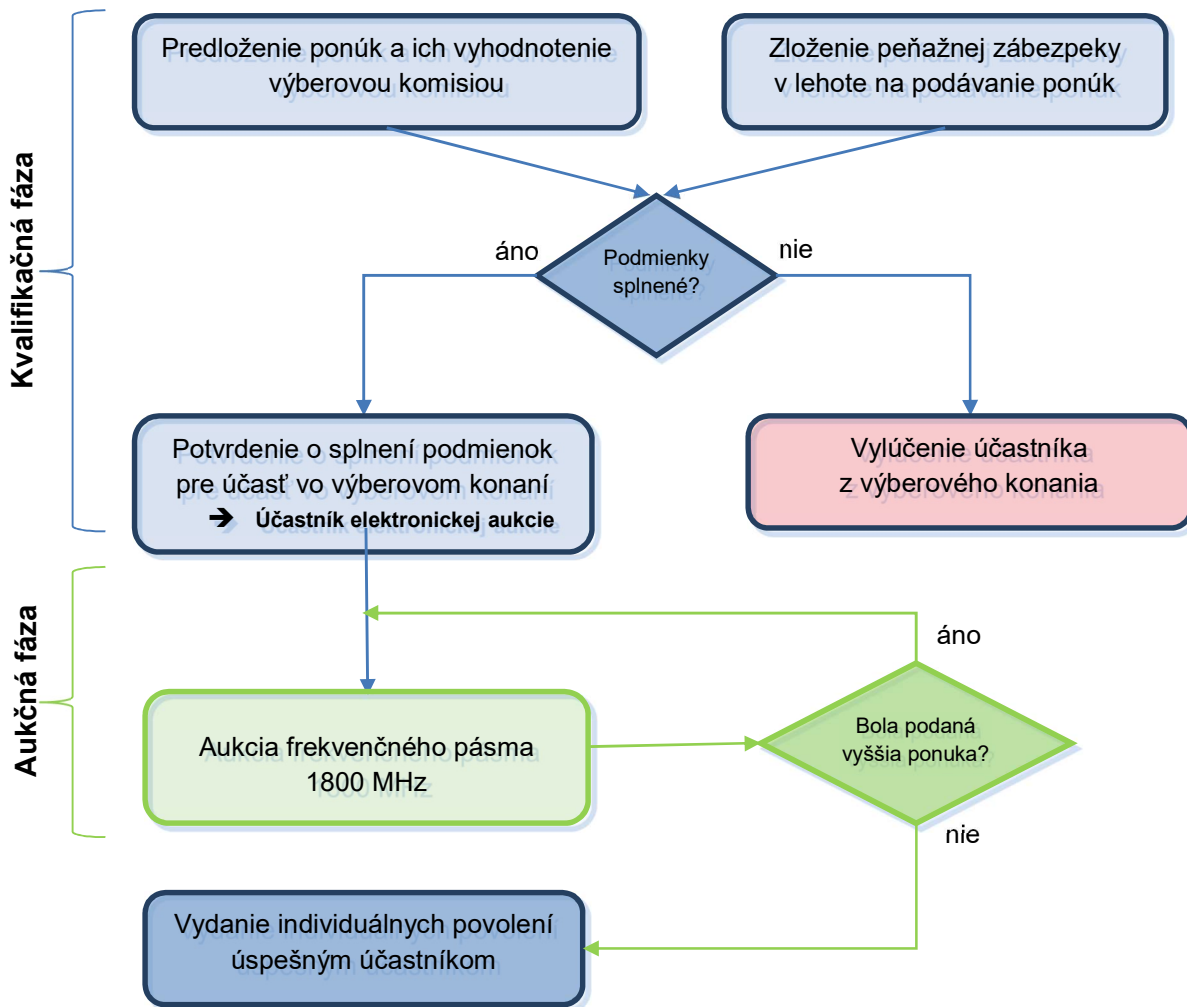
Kvalifikačná fáza

Predloženie ponúk a ich vyhodnotenie výberovou komisiou

Zloženie peňažnej zábezpeky v lehote na podávanie ponúk

áno

Podmienky splnené?

nie

Potvrdenie o splnení podmienok pre účasť vo výberovom konaní
➔ Účastník elektronickej aukcie

Vylúčenie účastníka z výberového konania

Aukčná fáza

áno

Aukcia frekvenčného pásma 1800 MHz

Bola podaná vyššia ponuka?

nie

Vydanie individuálnych povolení úspešným účastníkom